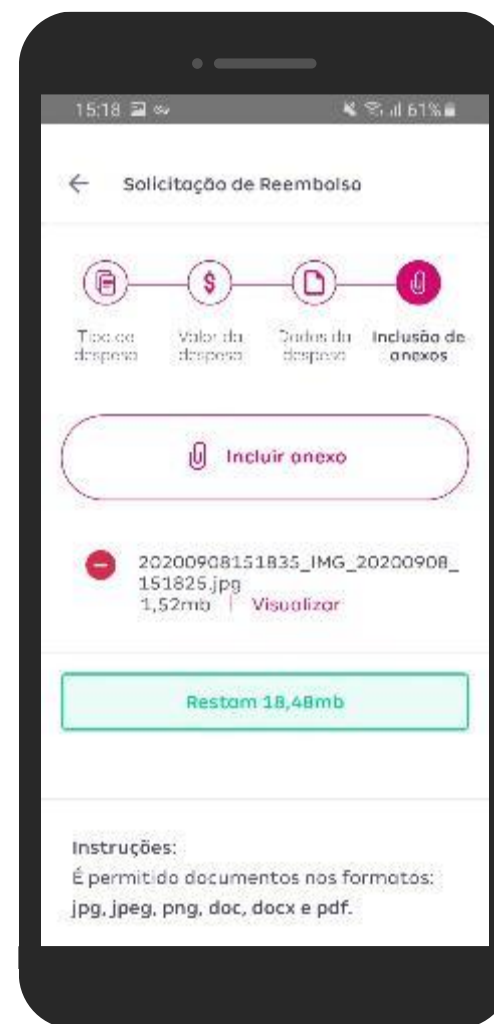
15:18 61%

Solicitação de Reembolso

Tipo da despesa
Valor da despesa
Dados da despesa
Inclusão de anexos

Incluir anexo

20200908151835_IMG_20200908_151825.jpg
1,52mb | Visualizar

Restam 18,48mb

Instruções:
É permitido documentos nos formatos: jpg, jpeg, png, doc, docx e pdf.